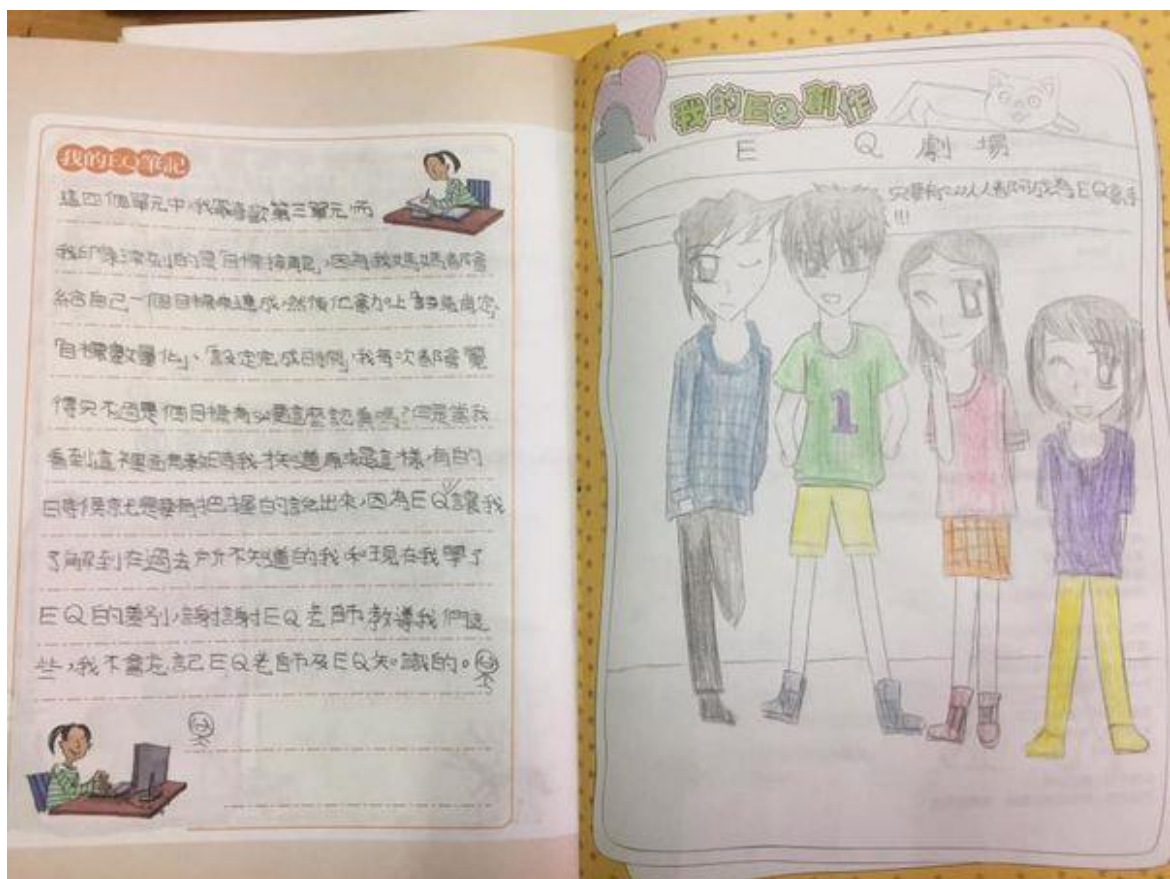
我的EQ筆記

這四個單元中我最喜歡第三單元而

我印象深刻的是「目標時間」，因為我媽媽都會

給自己一個目標去達成，然後化為力量去實現自己，

「目標數量化」、「設定完成日期」，我每次都會覺

得只不過是個目標而已為什麼要這麼認真呢？可是當我

看到這裡面的時候我才知道原來是這樣啊！的

時候我就要學會把握的說出來，因為EQ讓我

了解到在過去所不知道的我和現在我學了

EQ的差別，謝謝EQ老師教導我們這

些，我不會忘記EQ老師及EQ知識的。

我的EQ創作

E Q 劇場

只要有心，人人都可以成為EQ高手!!!